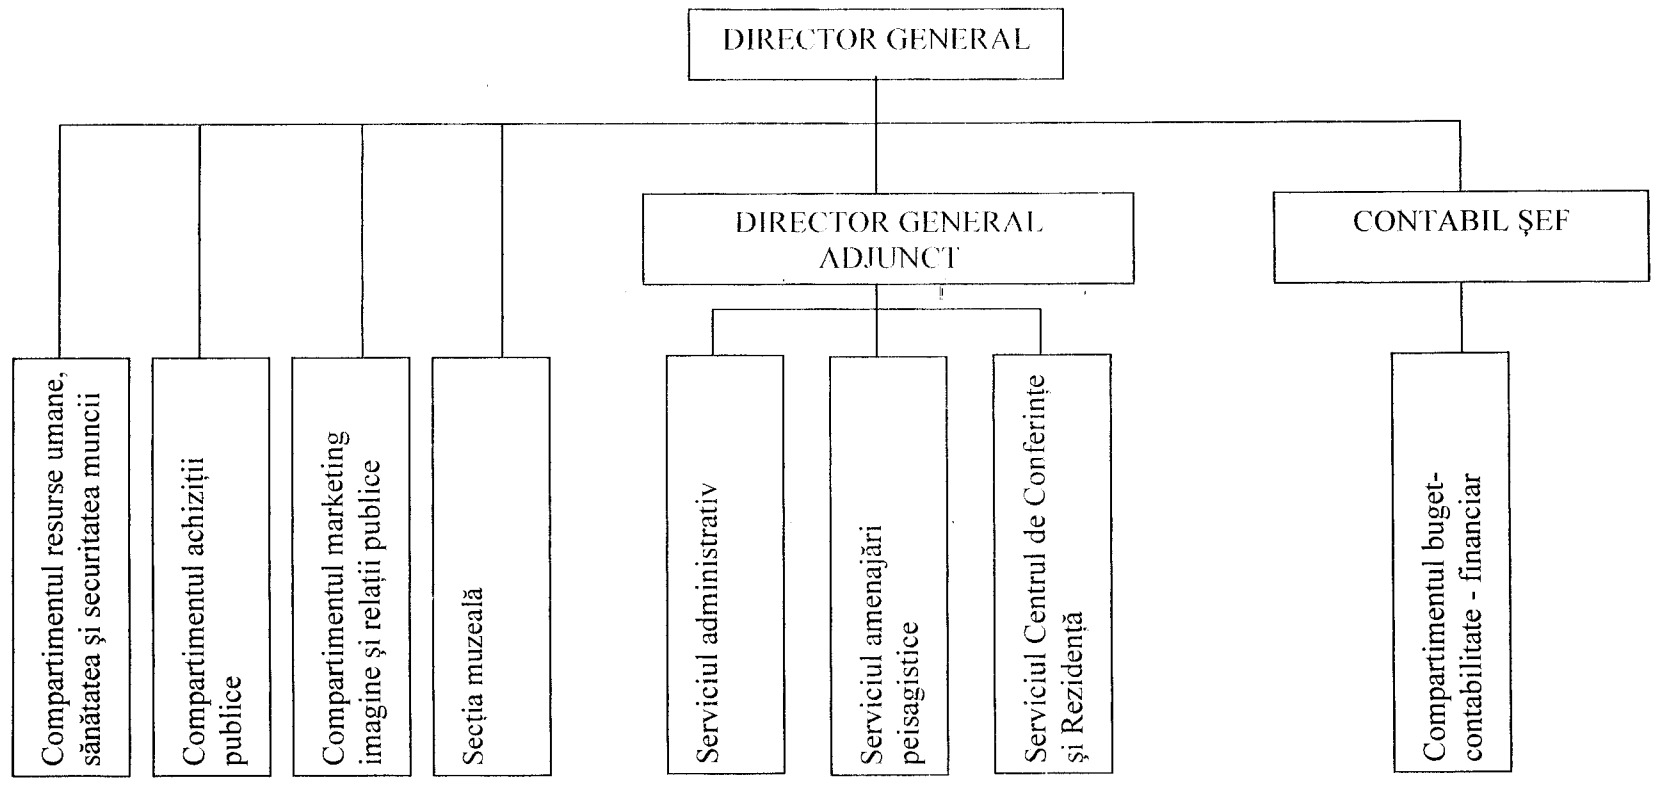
DIRECTOR GENERAL

DIRECTOR GENERAL ADJUNCT

CONTABIL ŞEF

Compartimentul resurse umane, sănătatea şi securitatea muncii

Compartimentul achiziţii publice

Compartimentul marketing imagine şi relaţii publice

Secţia muzeală

Serviciul administrativ

Serviciul amenajări peisagistice

Serviciul Centrul de Conferinţe şi Rezidenţă

Compartimentul buget-contabilitate - financiar